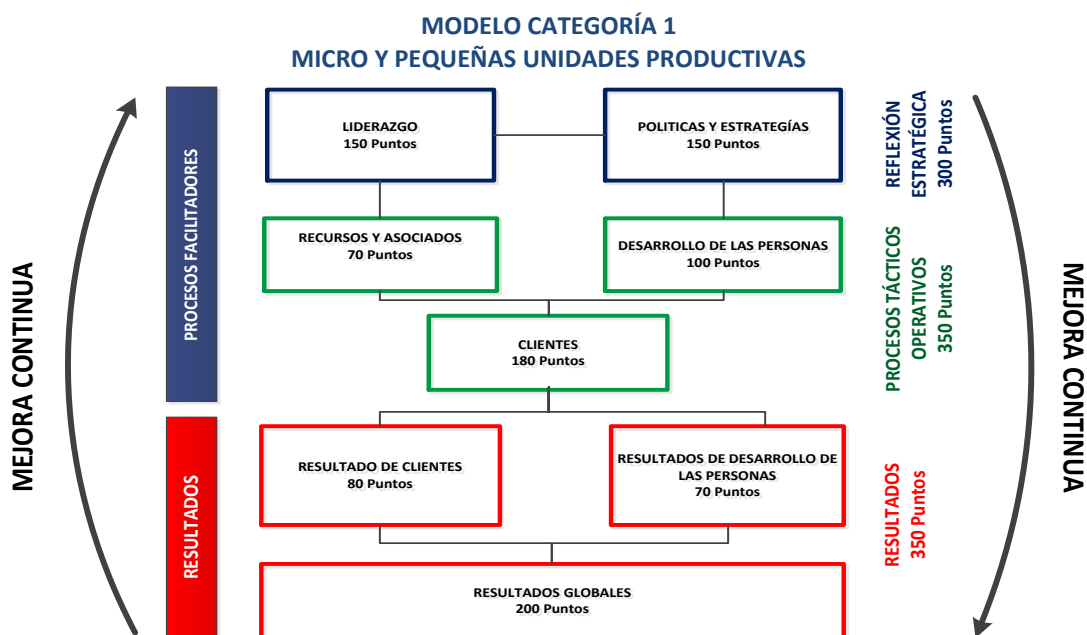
MODELO CATEGORÍA 1
MICRO Y PEQUEÑAS UNIDADES PRODUCTIVAS

MEJORA CONTINUA

PROCESOS FACILITADORES

RESULTADOS

LIDERAZGO
150 Puntos

POLITICAS Y ESTRATEGÍAS
150 Puntos

REFLEXIÓN ESTRATÉGICA
300 Puntos

RECURSOS Y ASOCIADOS
70 Puntos

DESARROLLO DE LAS PERSONAS
100 Puntos

PROCESOS TÁCTICOS OPERATIVOS
350 Puntos

CLIENTES
180 Puntos

RESULTADO DE CLIENTES
80 Puntos

RESULTADOS DE DESARROLLO DE LAS PERSONAS
70 Puntos

RESULTADOS
350 Puntos

RESULTADOS GLOBALES
200 Puntos

MEJORA CONTINUA